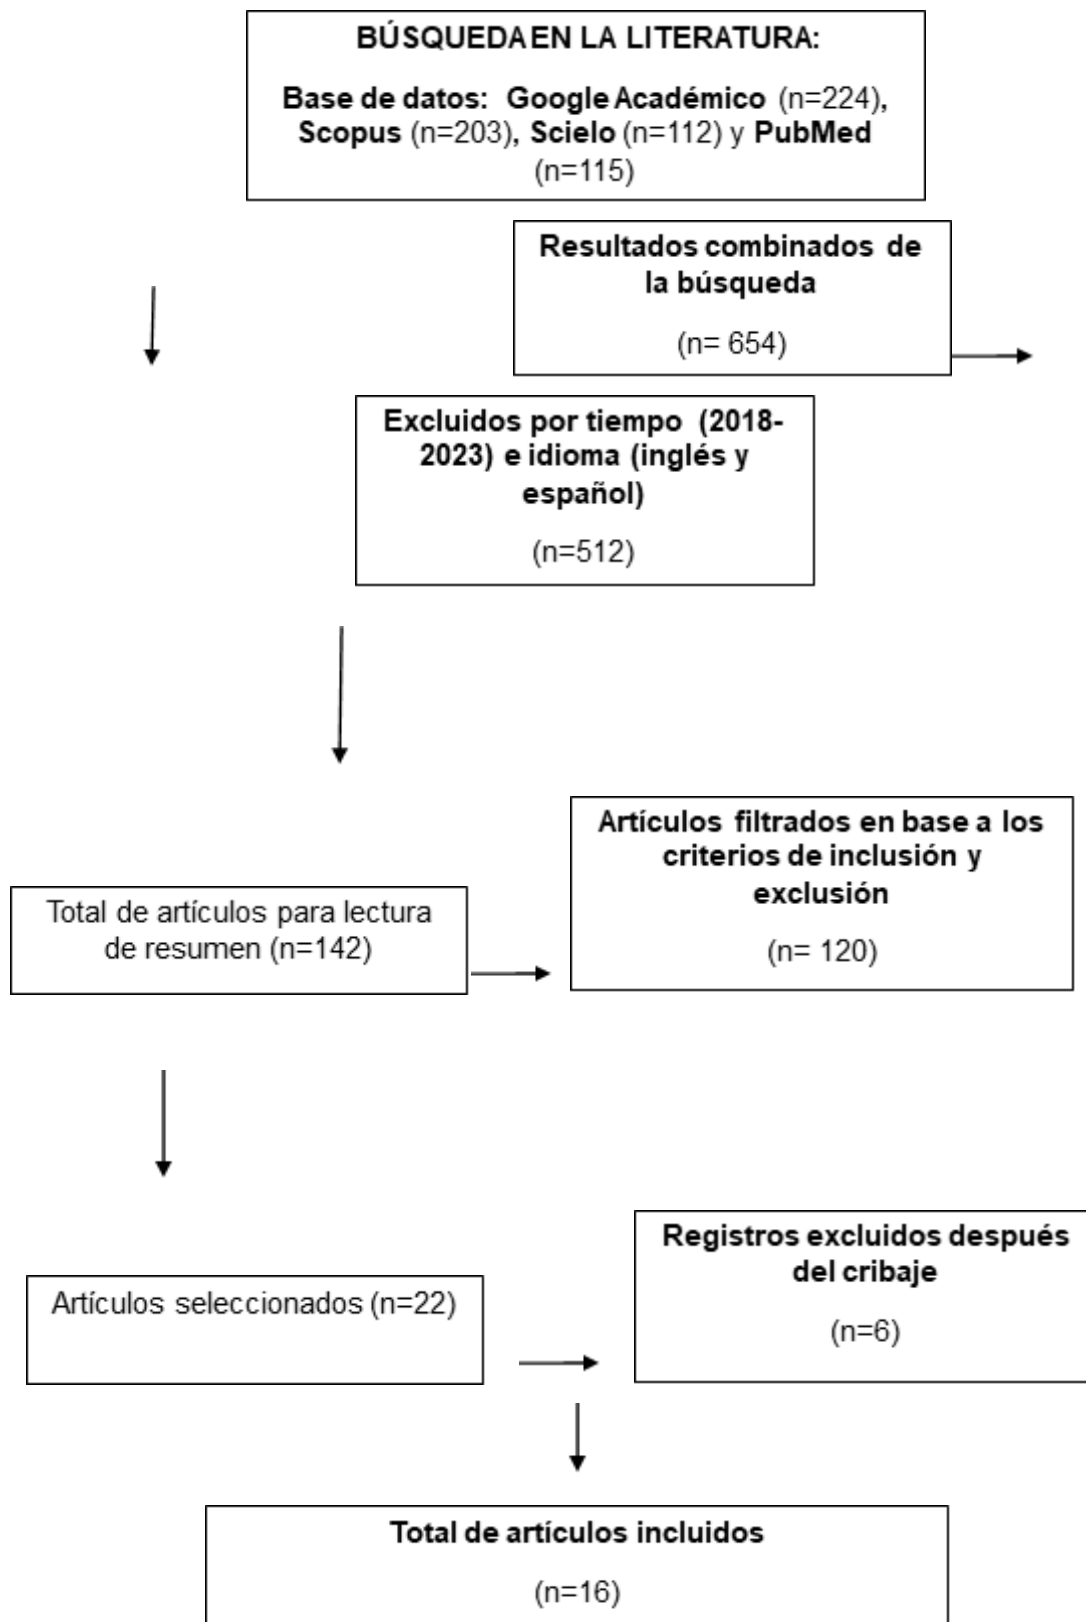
BÚSQUEDA EN LA LITERATURA:

Base de datos: Google Académico (n=224), Scopus (n=203), Scielo (n=112) y PubMed (n=115)

Resultados combinados de la búsqueda

(n= 654)

Excluidos por tiempo (2018-2023) e idioma (inglés y español)

(n=512)

Total de artículos para lectura de resumen (n=142)

Artículos filtrados en base a los criterios de inclusión y exclusión

(n= 120)

Artículos seleccionados (n=22)

Registros excluidos después del cribaje

(n=6)

Total de artículos incluidos

(n=16)